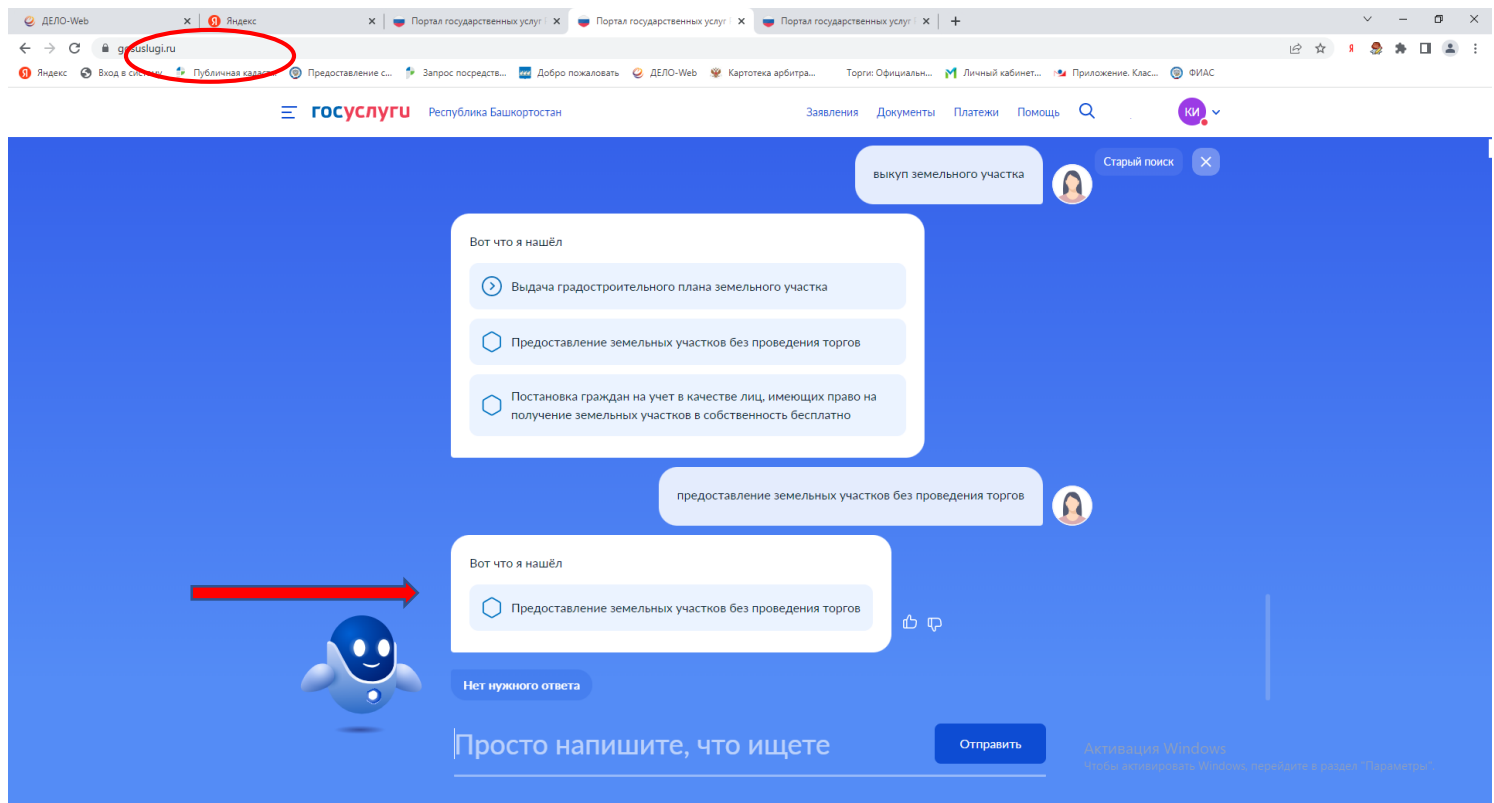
ДЕЛО-Web
Яндекс
Портал государственных услуг
Портал государственных услуг
Портал государственных услуг

gosuslugi.ru

Яндекс
Вход в систему
Публичная кадастр
Предоставление с...
Запрос посредств...
Добро пожаловать
ДЕЛО-Web
Картотека арбитра...
Торги: Официальн...
Личный кабинет...
Приложение. Клас...
ФИАС

госуслуги Республика Башкортостан
Заявления Документы Платежи Помощь
КИ

выкуп земельного участка
Старый поиск

Вот что я нашёл
Выдача градостроительного плана земельного участка
Предоставление земельных участков без проведения торгов
Постановка граждан на учет в качестве лиц, имеющих право на получение земельных участков в собственность бесплатно

предоставление земельных участков без проведения торгов

Вот что я нашёл
Предоставление земельных участков без проведения торгов

Нет нужного ответа

Просто напишите, что ищете
Отправить

Активация Windows
Чтобы активировать Windows, перейдите в раздел "Параметры".